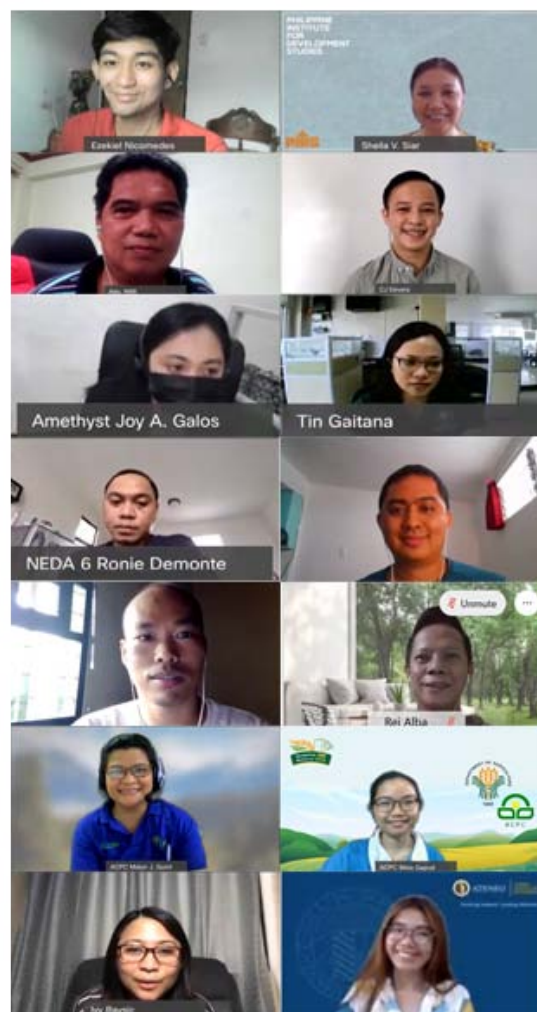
Ezekiel Nicomedes

PHILIPPINE INSTITUTE FOR DEVELOPMENT STUDIES

Sheila V. Siar

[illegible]

CJ Siveira

Amethyst Joy A. Galos

Tin Gaitana

NEDA 6 Ronie Demonte

Unmute

Rei Alba

ACPC Mabel J. Suriel

ACPC

ACPC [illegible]

Joy Baygar

ATENEO